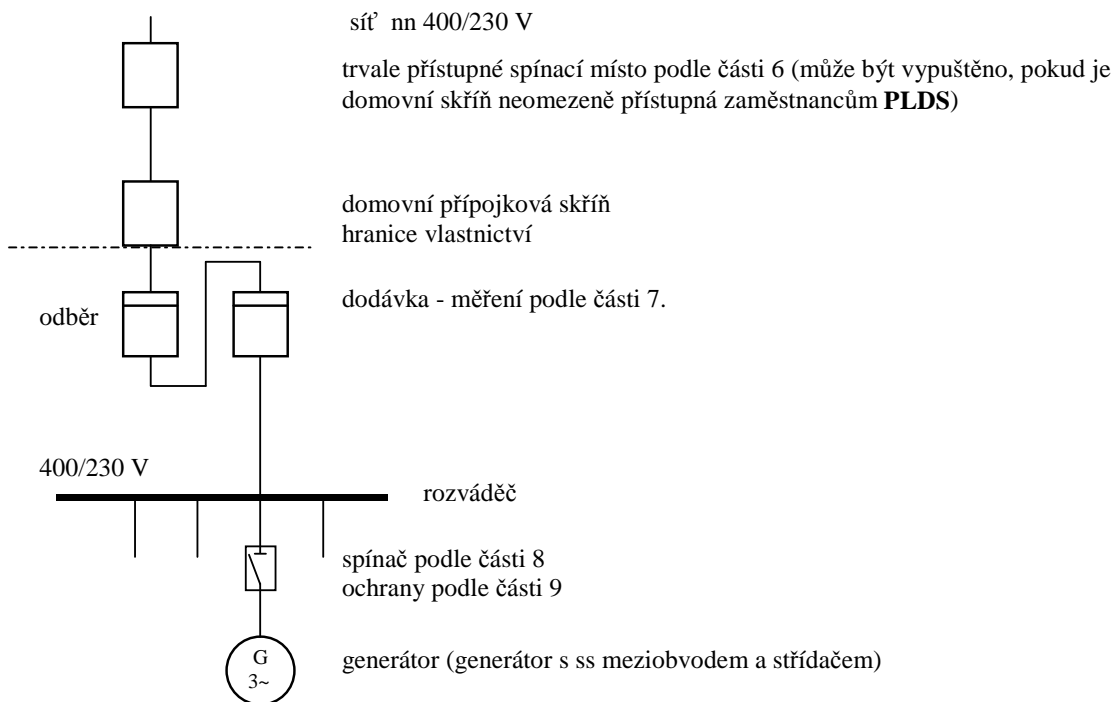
síť nn 400/230 V

trvale přístupné spínací místo podle části 6 (může být vypuštěno, pokud je domovní skříň neomezeně přístupná zaměstnancům **PLDS**)

domovní přípojková skříň
hranice vlastnictví

odběr

dodávka - měření podle části 7.

400/230 V

rozváděč

spínač podle části 8
ochrany podle části 9

G
3~

generátor (generátor s ss meziobvodem a střídačem)